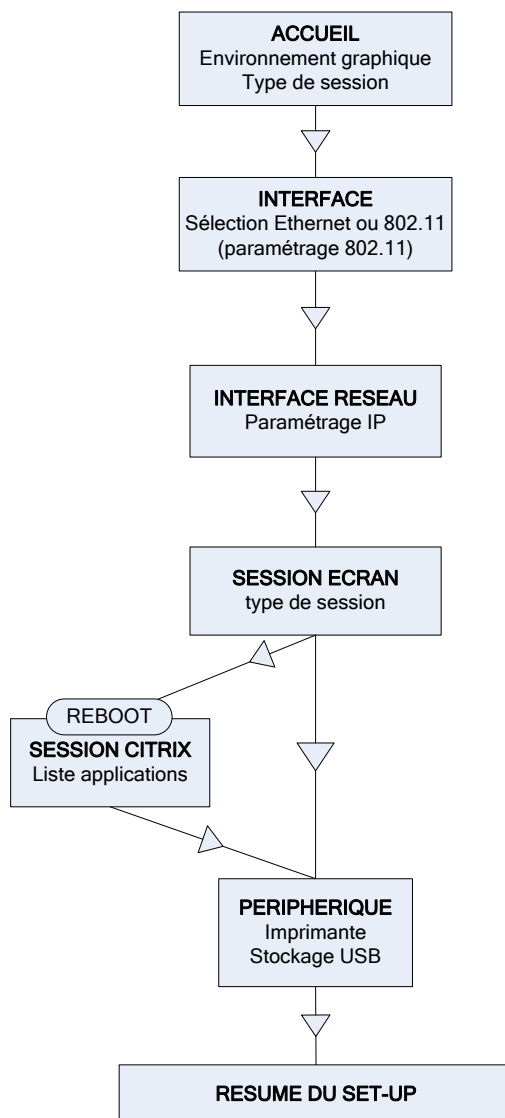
ACCUEIL
Environnement graphique
Type de session

INTERFACE
Sélection Ethernet ou 802.11
(paramétrage 802.11)

INTERFACE RESEAU
Paramétrage IP

SESSION ECRAN
type de session

REBOOT
SESSION CITRIX
Liste applications

PERIPHERIQUE
Imprimante
Stockage USB

RESUME DU SET-UP